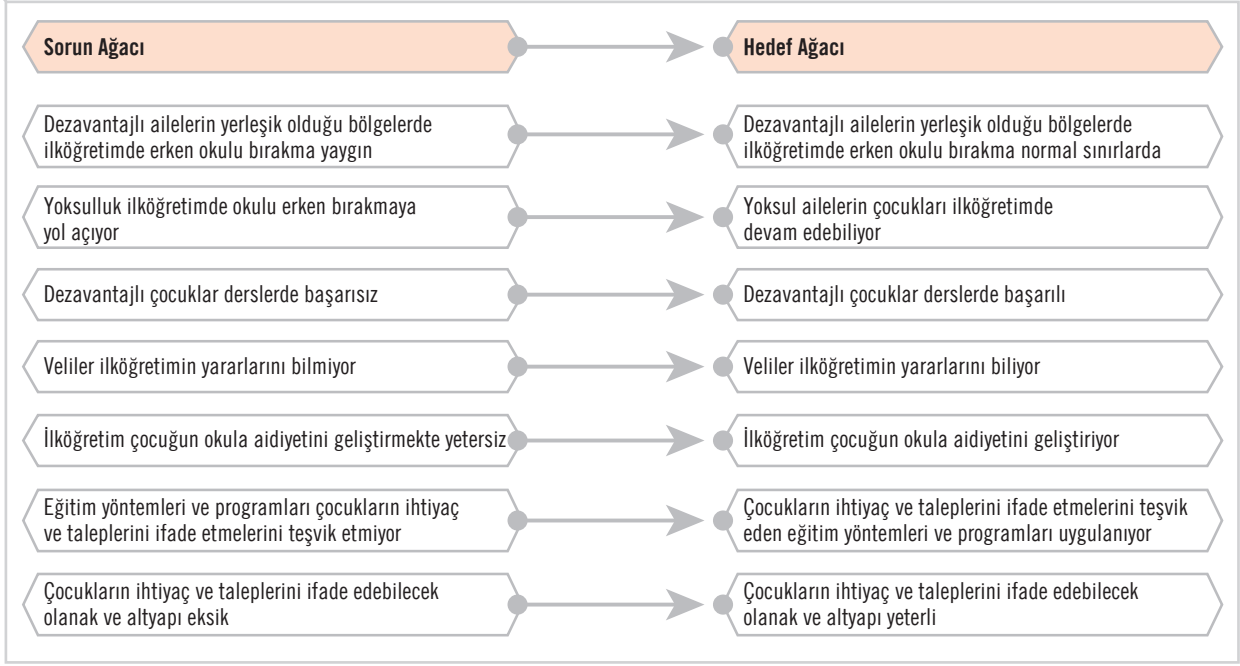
Sorun Ağacı

Hedef Ağacı

Dezavantajlı ailelerin yerleşik olduğu bölgelerde ilköğretimde erken okulu bırakma yaygın

Dezavantajlı ailelerin yerleşik olduğu bölgelerde ilköğretimde erken okulu bırakma normal sınırlarda

Yoksulluk ilköğretimde okulu erken bırakmaya yol açıyor

Yoksul ailelerin çocukları ilköğretimde devam edebiliyor

Dezavantajlı çocuklar derslerde başarısız

Dezavantajlı çocuklar derslerde başarılı

Veliler ilköğretimin yararlarını bilmiyor

Veliler ilköğretimin yararlarını biliyor

İlköğretim çocuğun okula aidiyetini geliştirmekte yetersiz

İlköğretim çocuğun okula aidiyetini geliştiriyor

Eğitim yöntemleri ve programları çocukların ihtiyaç ve taleplerini ifade etmelerini teşvik etmiyor

Çocukların ihtiyaç ve taleplerini ifade etmelerini teşvik eden eğitim yöntemleri ve programları uygulanıyor

Çocukların ihtiyaç ve taleplerini ifade edebilecek olanak ve altyapı eksik

Çocukların ihtiyaç ve taleplerini ifade edebilecek olanak ve altyapı yeterli